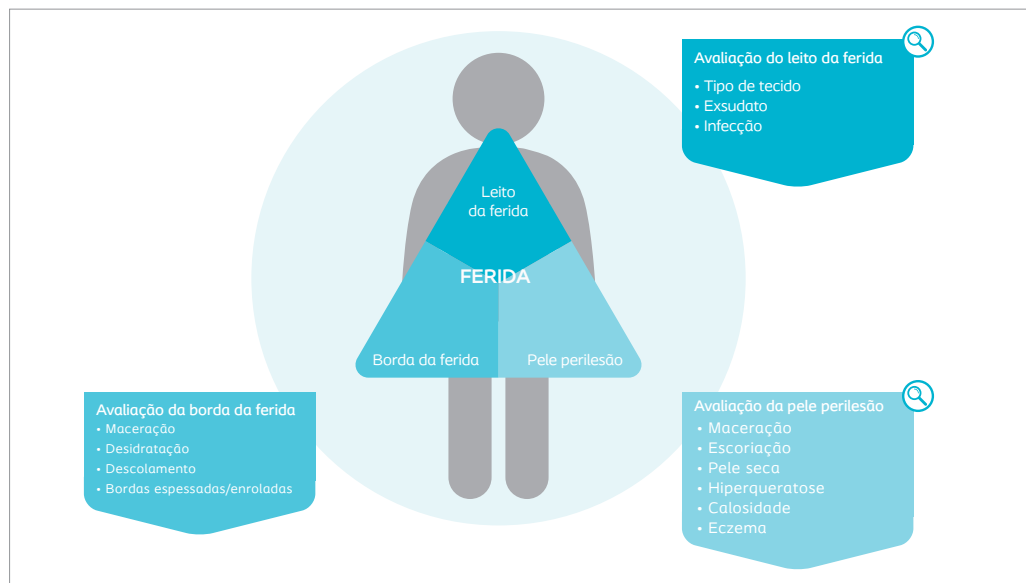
Avaliação do leito da ferida
• Tipo de tecido
• Exsudato
• Infecção

Leito da ferida

FERIDA

Borda da ferida

Pele perilesão

Avaliação da borda da ferida
• Maceração
• Desidratação
• Descolamento
• Bordas espessadas/enroladas

Avaliação da pele perilesão
• Maceração
• Escoriação
• Pele seca
• Hiperqueratose
• Calosidade
• Eczema